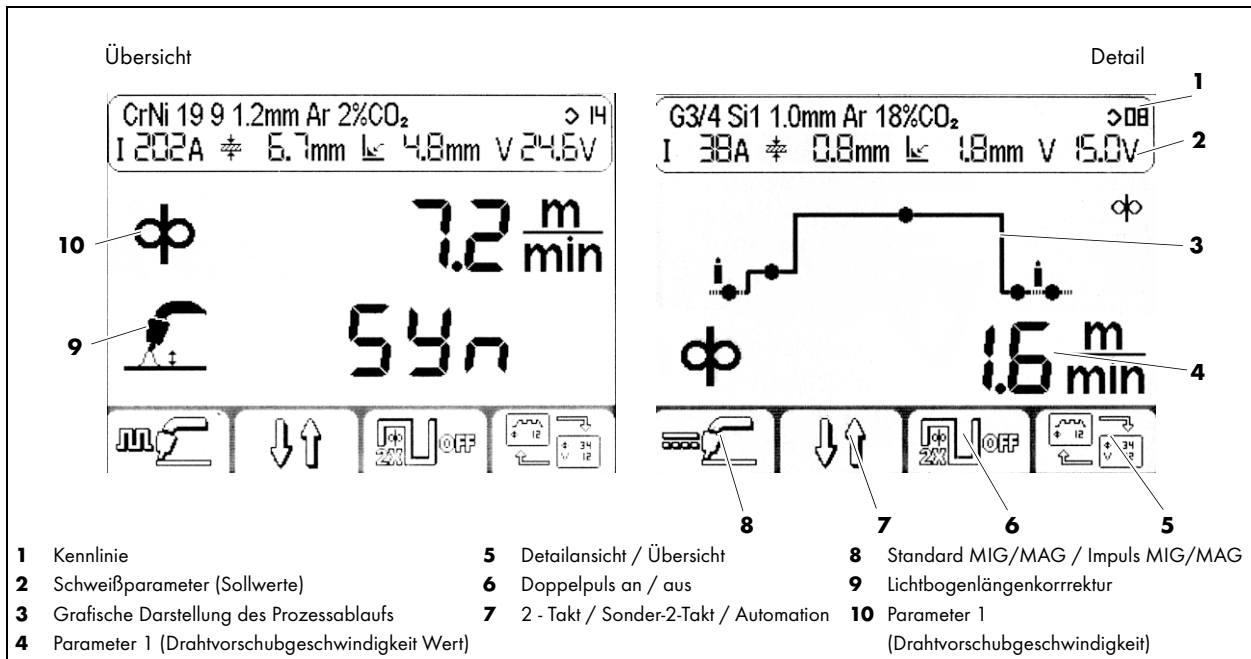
Übersicht

Detail

CrNi 19 9 1.2mm Ar 2%$CO_2$ ⊃ 14
I 202A 6.7mm 4.8mm V 24.6V

10

7.2 $\frac{m}{min}$

9

5Yn

OFF

$\frac{\Phi}{V}$ $\frac{34}{12}$

G3/4 Si1 1.0mm Ar 18%$CO_2$ ⊃ 08
I 38A 0.8mm 1.8mm V 15.0V

1

2

3

1.6 $\frac{m}{min}$

4

OFF

8

7

6

5

**1** Kennlinie
**2** Schweißparameter (Sollwerte)
**3** Grafische Darstellung des Prozessablaufs
**4** Parameter 1 (Drahtvorschubgeschwindigkeit Wert)

**5** Detailansicht / Übersicht
**6** Doppelpuls an / aus
**7** 2 - Takt / Sonder-2-Takt / Automation

**8** Standard MIG/MAG / Impuls MIG/MAG
**9** Lichtbogenlängenkorrektur
**10** Parameter 1 (Drahtvorschubgeschwindigkeit)